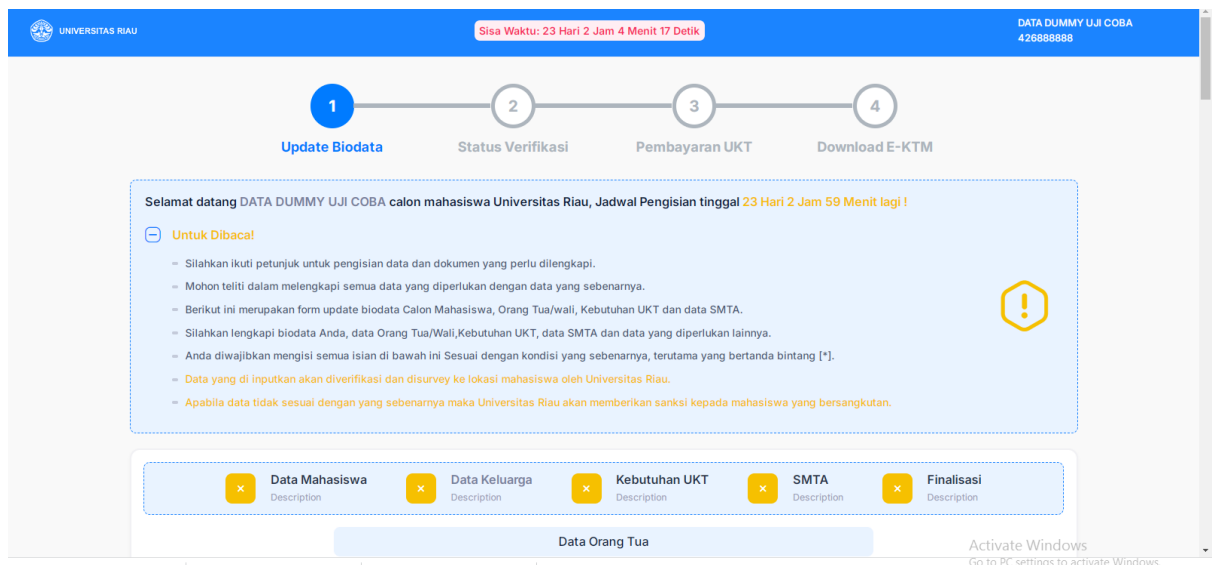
UNIVERSITAS RIAU

Sisa Waktu: 23 Hari 2 Jam 4 Menit 17 Detik

DATA DUMMY UJI COBA
426888888

1 Update Biodata
2 Status Verifikasi
3 Pembayaran UKT
4 Download E-KTM

Selamat datang DATA DUMMY UJI COBA calon mahasiswa Universitas Riau, Jadwal Pengisian tinggal 23 Hari 2 Jam 59 Menit lagi !

Untuk Dibaca!

- Silahkan ikuti petunjuk untuk pengisian data dan dokumen yang perlu dilengkapi.
- Mohon teliti dalam melengkapi semua data yang diperlukan dengan data yang sebenarnya.
- Berikut ini merupakan form update biodata Calon Mahasiswa, Orang Tua/wali, Kebutuhan UKT dan data SMTA.
- Silahkan lengkapi biodata Anda, data Orang Tua/Wali,Kebutuhan UKT, data SMTA dan data yang diperlukan lainnya.
- Anda diwajibkan mengisi semua isian di bawah ini Sesuai dengan kondisi yang sebenarnya, terutama yang bertanda bintang [*].
- Data yang di inputkan akan diverifikasi dan disurvey ke lokasi mahasiswa oleh Universitas Riau.
- Apabila data tidak sesuai dengan yang sebenarnya maka Universitas Riau akan memberikan sanksi kepada mahasiswa yang bersangkutan.

× Data Mahasiswa Description
× Data Keluarga Description
× Kebutuhan UKT Description
× SMTA Description
× Finalisasi Description

Data Orang Tua

Activate Windows
Go to PC settings to activate Windows